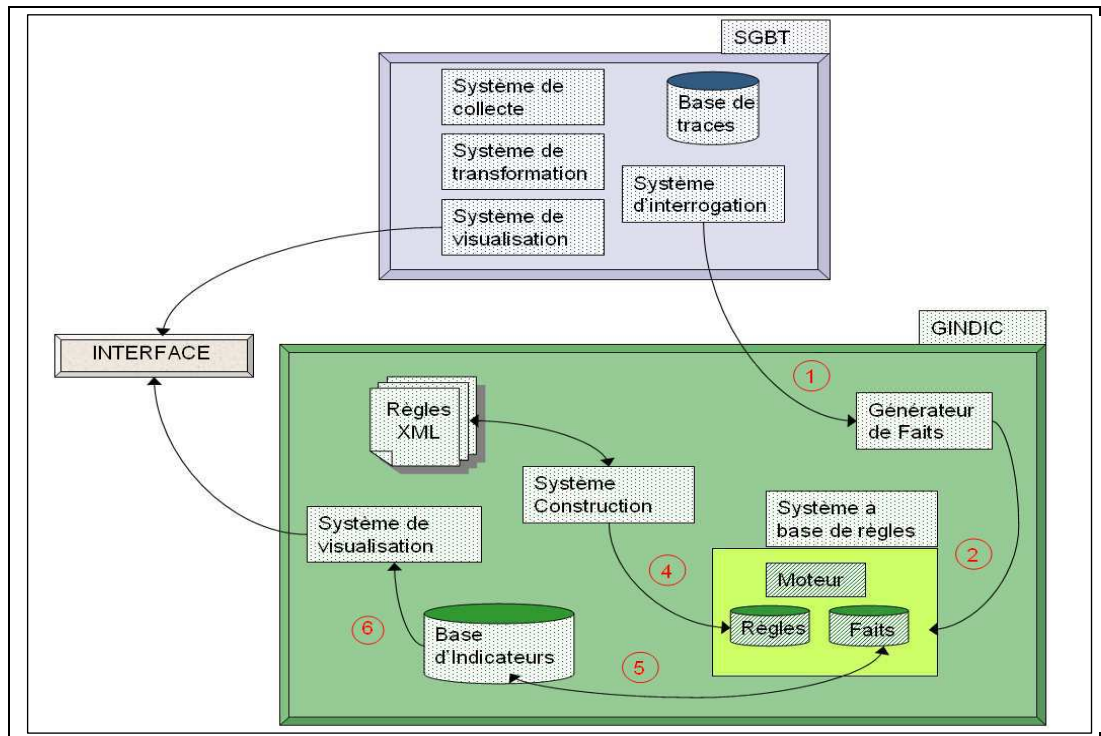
SGBT

Système de collecte

Base de traces

Système de transformation

Système d'interrogation

Système de visualisation

INTERFACE

GINDIC

1

Règles XML

Générateur de Faits

Système Construction

Système à base de règles

Système de visualisation

2

4

Moteur

6

Base d'Indicateurs

Règles

Faits

5